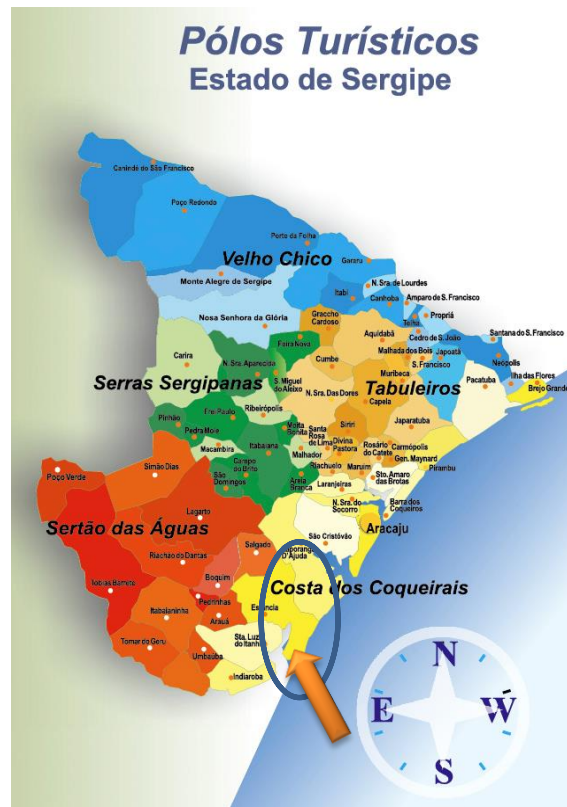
Pólos Turísticos
Estado de Sergipe

Canindé do São Francisco
Poço Redondo
Porto da Folha
Gararu
Velho Chico
Monte Alegre de Sergipe
Itabi
N. Sra. de Lourdes
Canhoba
Amparo de S. Francisco
Propriá
Nossa Senhora da Glória
Graccho Cardoso
Telha
Aquidabã
Cedro de S. João
Santana do S. Francisco
Feira Nova
Malhada dos Bois
Japoatã
Neópolis
Carira
N. Sra. Aparecida
Cumbe
S. Francisco
Ilha das Flores
Serras Sergipanas
S. Miguel do Aleixo
N. Sra. Das Dores
Tabuleiros
Muribeca
Pacatuba
Brejo Grande
Capela
Pinhão
Frei Paulo
Ribeirópolis
Japaratuba
Pedra Mole
Moita Bonita
Santa Rosa de Lima
Siriri
Macambira
Itabaiana
Divina Pastora
Rosário do Catete
Carmópolis
Malhador
Gen. Maynard
Simão Dias
Campo do Brito
Riachuelo
Pirambu
Poço Verde
São Domingos
Areia Branca
Laranjeiras
Maruim
Sto. Amaro das Brotas
N. Sra. do Socorro
Barra dos Coqueiros
Lagarto
Sertão das Águas
São Cristóvão
Aracaju
Riachão do Dantas
Salgado
Itaporanga D'Ajuda
Boquim
Costa dos Coqueirais
Tobias Barreto
Pedrinhas
Itabaianinha
Estância
Arauá
Tomar do Geru
Sta. Luzia do Itanhy
Umbaúba
Indiaroba
N
E
W
S